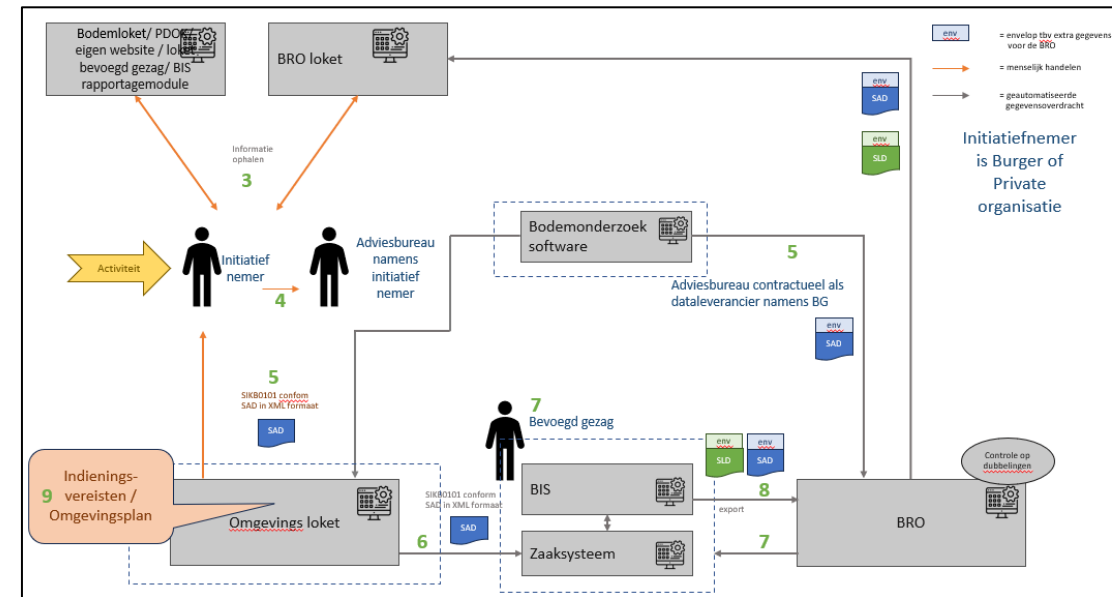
Bodemloket/ PDOK/ eigen website / loket bevoegd gezag/ BIS rapportagemodule

BRO loket

env = envelop tbv extra gegevens voor de BRO

= menselijk handelen

= geautomatiseerde gegevensoverdracht

env SAD

env SLD

Initiatiefnemer is Burger of Private organisatie

Informatie ophalen

3

Activiteit

Initiatief nemer

4

Adviesbureau namens initiatief nemer

Bodemonderzoek software

5

Adviesbureau contractueel als dataleverancier namens BG

env SAD

5

SIKB0101 conform SAD in XML formaat

SAD

7

Bevoegd gezag

env SLD

env SAD

Controle op dubbellingen

9 Indienings-vereisten / Omgevingsplan

Omgevings loket

SIKB0101 conform SAD in XML formaat

SAD

BIS

8

export

BRO

6

Zaaksysteem

7